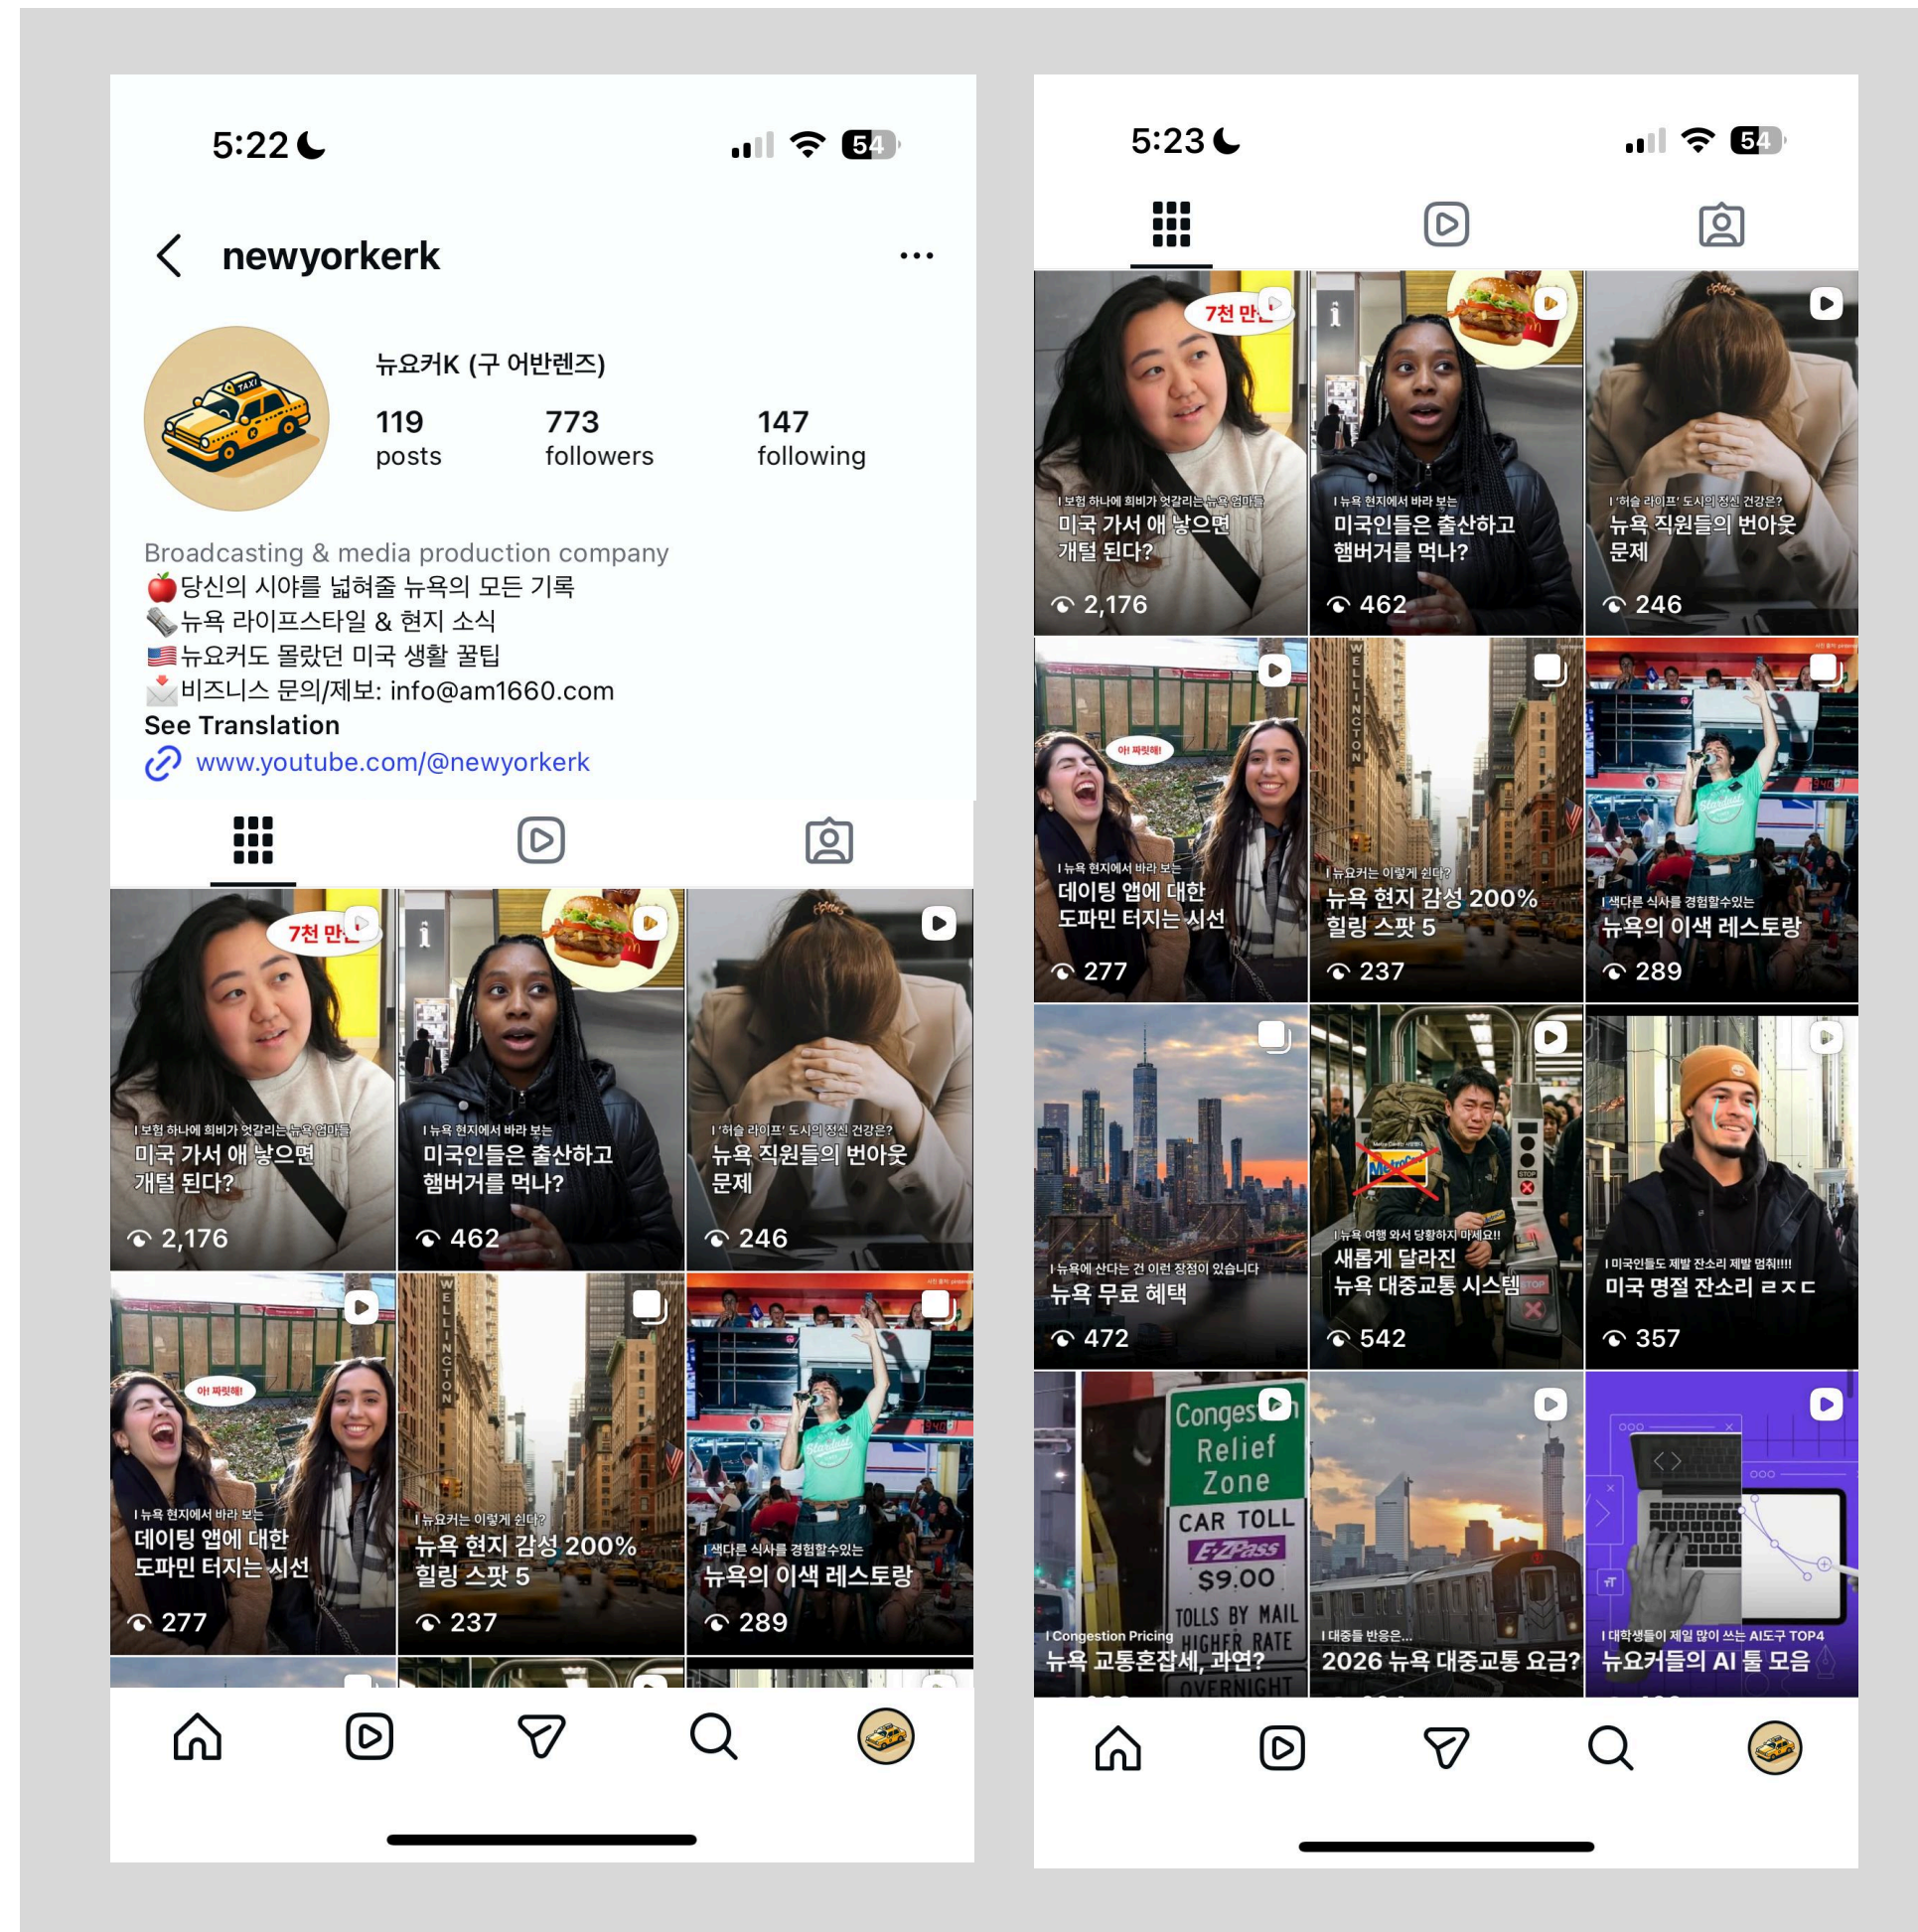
5:22

54

newyorkerk

뉴요커K (구 어반렌즈)

119 posts

773 followers

147 following

Broadcasting & media production company
🍎당신의 시야를 넓혀줄 뉴욕의 모든 기록
뉴욕 라이프스타일 & 현지 소식
🇺🇸뉴요커도 몰랐던 미국 생활 꿀팁
비즈니스 문의/제보: info@am1660.com
See Translation
www.youtube.com/@newyorkerk

7천 만
I 보험 하나에 희비가 엇갈리는 뉴욕 엄마들
미국 가서 애 낳으면 개털 된다?
2,176

I 뉴욕 현지에서 바라 보는
미국인들은 출산하고 햄버거를 먹나?
462

I '허슬 라이프' 도시의 정신 건강은?
뉴욕 직원들의 번아웃 문제
246

아! 짜릿해!
I 뉴욕 현지에서 바라 보는
데이팅 앱에 대한 도파민 터지는 시선
277

I 뉴요커는 이렇게 쉰다?
뉴욕 현지 감성 200% 힐링 스팟 5
237

I 색다른 식사를 경험할수있는
뉴욕의 이색 레스토랑
289

5:23

54

7천 만
I 보험 하나에 희비가 엇갈리는 뉴욕 엄마들
미국 가서 애 낳으면 개털 된다?
2,176

I 뉴욕 현지에서 바라 보는
미국인들은 출산하고 햄버거를 먹나?
462

I '허슬 라이프' 도시의 정신 건강은?
뉴욕 직원들의 번아웃 문제
246

아! 짜릿해!
I 뉴욕 현지에서 바라 보는
데이팅 앱에 대한 도파민 터지는 시선
277

I 뉴요커는 이렇게 쉰다?
뉴욕 현지 감성 200% 힐링 스팟 5
237

I 색다른 식사를 경험할수있는
뉴욕의 이색 레스토랑
289

I 뉴욕에 산다는 건 이런 장점이 있습니다
뉴욕 무료 혜택
472

I 뉴욕 여행 와서 당황하지 마세요!!
새롭게 달라진 뉴욕 대중교통 시스템
542

I 미국인들도 제발 잔소리 제발 멈춰!!!!
미국 명절 잔소리 ㄹㅈㄷ
357

Congestion Relief Zone
CAR TOLL
E-ZPass
$9.00
TOLLS BY MAIL HIGHER RATE
OVERNIGHT
I Congestion Pricing
뉴욕 교통혼잡세, 과연?

I 대중들 반응은...
2026 뉴욕 대중교통 요금?

I 대학생들이 제일 많이 쓰는 AI도구 TOP4
뉴요커들의 AI 툴 모음